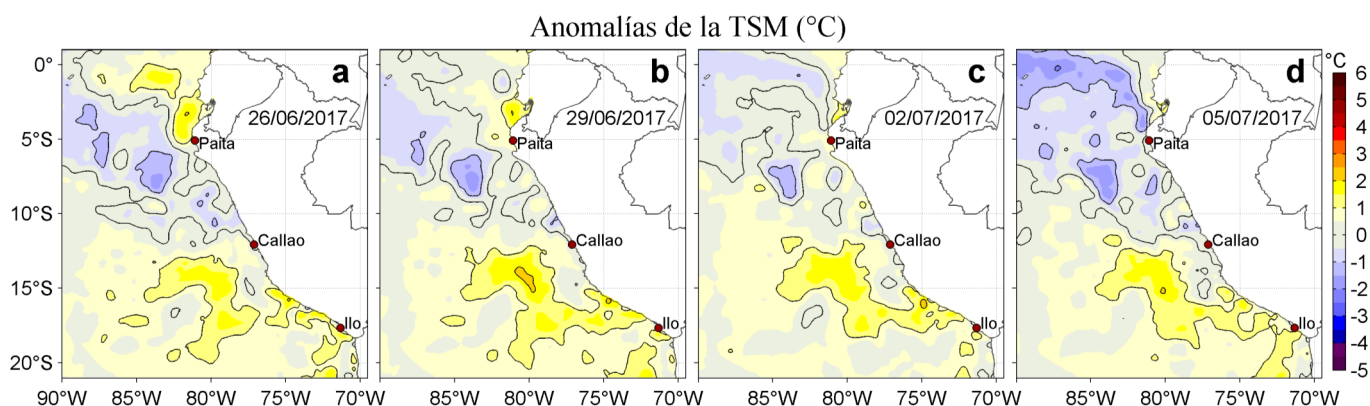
Anomalías de la TSM (°C)

0°
5°S
10°S
15°S
20°S

a
26/06/2017
Paita
Callao
Ilo
90°W 85°W 80°W 75°W 70°W

b
29/06/2017
Paita
Callao
Ilo
85°W 80°W 75°W 70°W

c
02/07/2017
Paita
Callao
Ilo
85°W 80°W 75°W 70°W

d
05/07/2017
Paita
Callao
Ilo
85°W 80°W 75°W 70°W

°C
6
5
4
3
2
1
0
-1
-2
-3
-4
-5